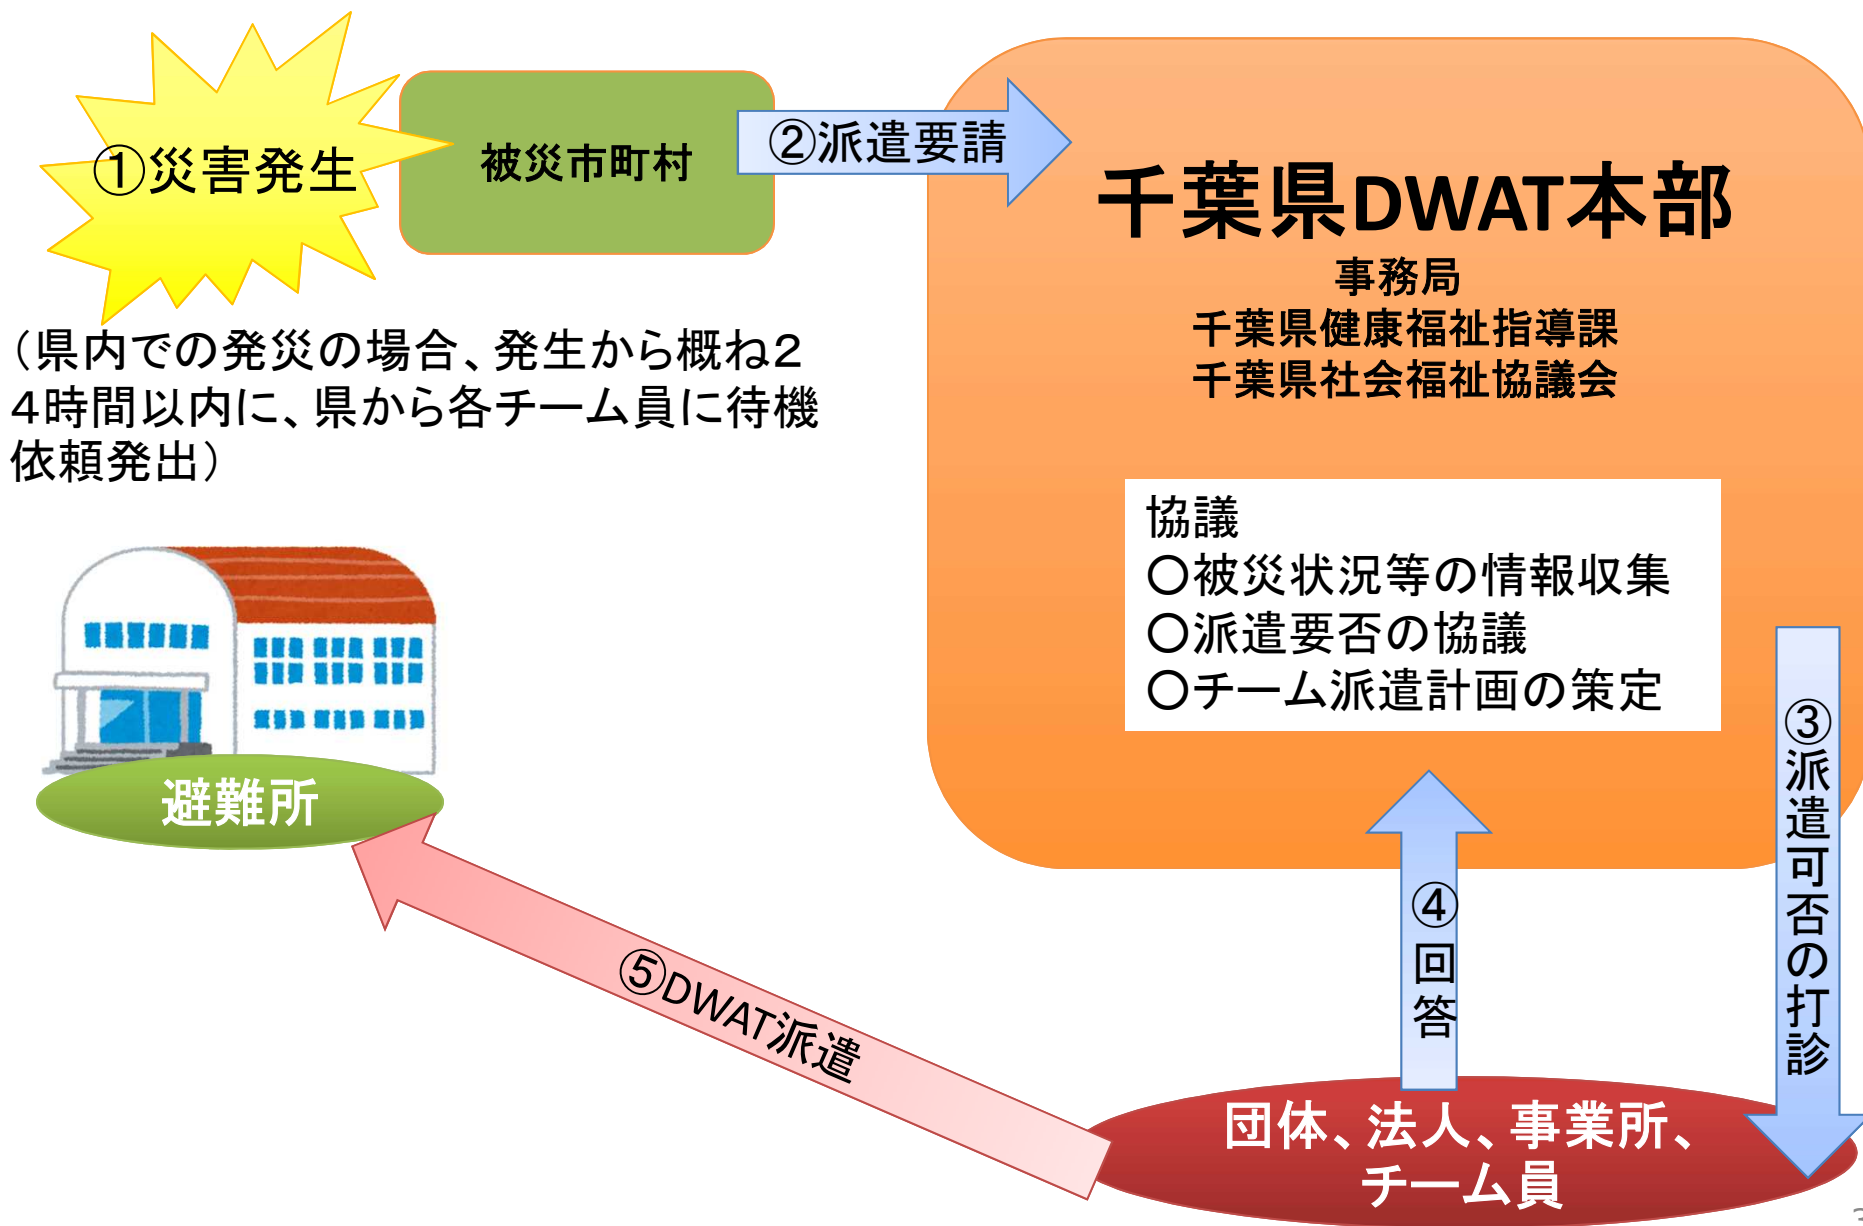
①災害発生

被災市町村

②派遣要請

千葉県DWAT本部
事務局
千葉県健康福祉指導課
千葉県社会福祉協議会

（県内での発災の場合、発生から概ね24時間以内に、県から各チーム員に待機依頼発出）

協議
〇被災状況等の情報収集
〇派遣要否の協議
〇チーム派遣計画の策定

避難所

③派遣可否の打診

④回答

⑤DWAT派遣

団体、法人、事業所、チーム員